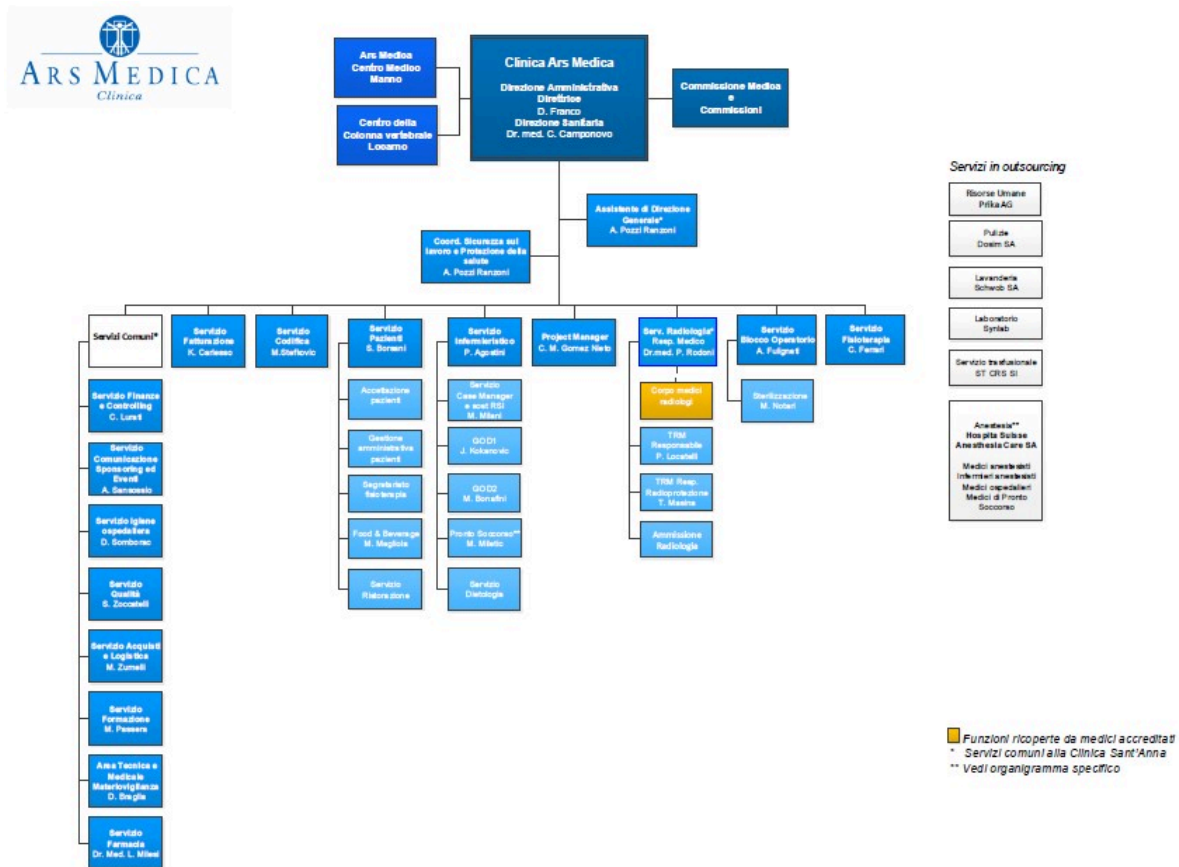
ARS MEDICA
Clinica

Ars Medica Centro Medico Manno

Centro della Colonna vertebrale Locarno

Clinica Ars Medica
Direzione Amministrativa Direttrice D. Franco
Direzione Sanitaria Dr. med. C. Camponovo

Commissione Medica e Commissioni

Assistente di Direzione Generale* A. Pozzi Ranzoni

Coord. Sicurezza sul lavoro e Protezione della salute A. Pozzi Ranzoni

Servizi Comuni*

Servizio Fatturazione K. Carlesso

Servizio Codifica M.Stefkovic

Servizio Pazienti S. Bonsani

Servizio Infermieristico P. Agostini

Project Manager C. M. Gomez Nieto

Serv. Radiologia* Resp. Medico Dr.med. P. Rodoni

Servizio Blocco Operatorio A. Fulgineti

Servizio Fisioterapia C. Ferrari

Servizio Finanze e Controlling C. Lusti

Servizio Comunicazione Sponsoring ed Eventi A. Sansossio

Servizio Igiene ospedaliera D. Somborac

Servizio Qualità S. Zoccatelli

Servizio Acquisti e Logistica M. Zumelli

Servizio Formazione M. Pessera

Area Tecnica e Medicale Materiovigilanza D. Braglia

Servizio Farmacia Dr. Med. L. Milesi

Accettazione pazienti

Gestione amministrativa pazienti

Segretariato fisioterapia

Food & Beverage M. Magliola

Servizio Ristorazione

Servizio Case Manager e sost RSI M. Milani

GOD1 J. Kokanovic

GOD2 M. Bonafini

Pronto Soccorso** M. Miletic

Servizio Dietologia

Corpo medici radiologi

TRM Responsabile P. Locatelli

TRM Resp. Radioprotezione T. Masina

Ammissione Radiologia

Sterilizzazione M. Notari

Servizi in outsourcing

Risorse Umane Prika AG

Pulizie Dosim SA

Lavanderia Schwob SA

Laboratorio Synlab

Servizio trasfusionale ST CRS SI

Anestesia** Hospita Suisse Anesthesia Care SA
Medici anestesisti Infermieri anestesisti Medici ospedalieri Medici di Pronto Soccorso

Funzioni ricoperte da medici accreditati
* Servizi comuni alla Clinica Sant'Anna
** Vedi organigramma specifico